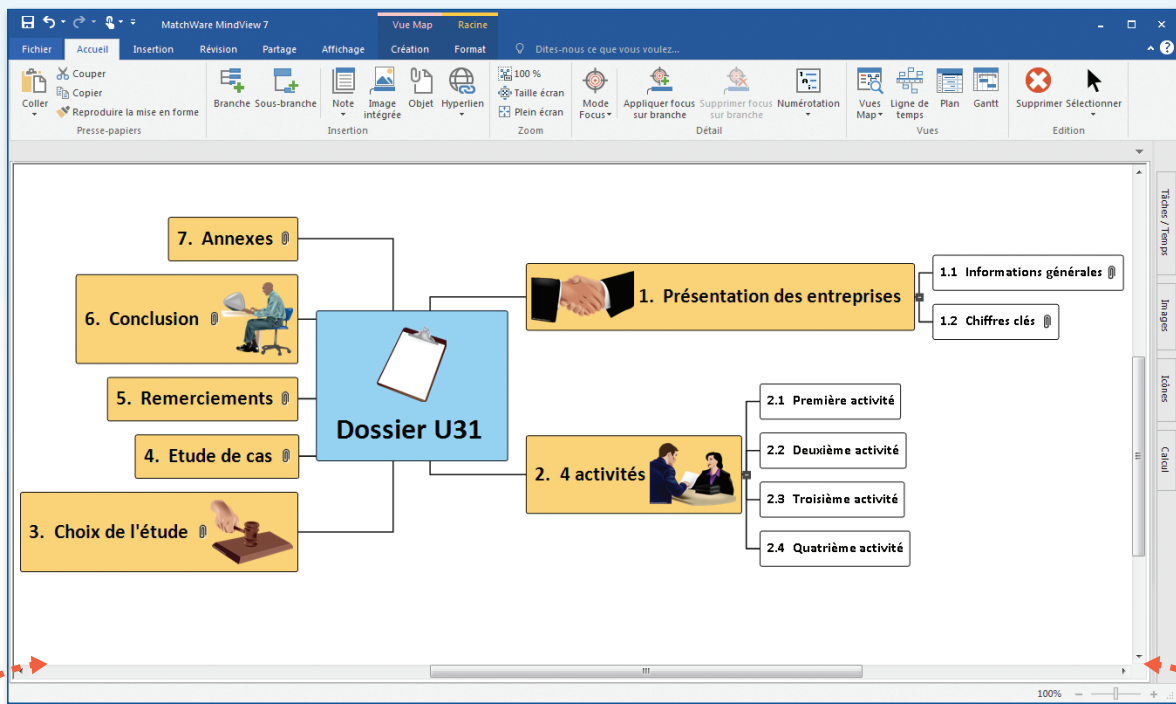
MatchWare MindView 7

Vue Map Racine

Fichier Accueil Insertion Révision Partage Affichage Création Format Dites-nous ce que vous voulez...

Coller Couper Copier Reproduire la mise en forme Presse-papiers

Branche Sous-branche Note Image intégrée Objet Hyperlien Insertion

100 % Taille écran Plein écran Zoom

Mode Focus Appliquer focus sur branche Supprimer focus sur branche Numérotation Détail

Vues Map Ligne de temps Plan Gantt Vues

Supprimer Sélectionner Edition

Tâches / Temps Images Icônes Calcul

7. Annexes

6. Conclusion

5. Remerciements

4. Etude de cas

3. Choix de l'étude

Dossier U31

1. Présentation des entreprises

1.1 Informations générales

1.2 Chiffres clés

2. 4 activités

2.1 Première activité

2.2 Deuxième activité

2.3 Troisième activité

2.4 Quatrième activité

100%